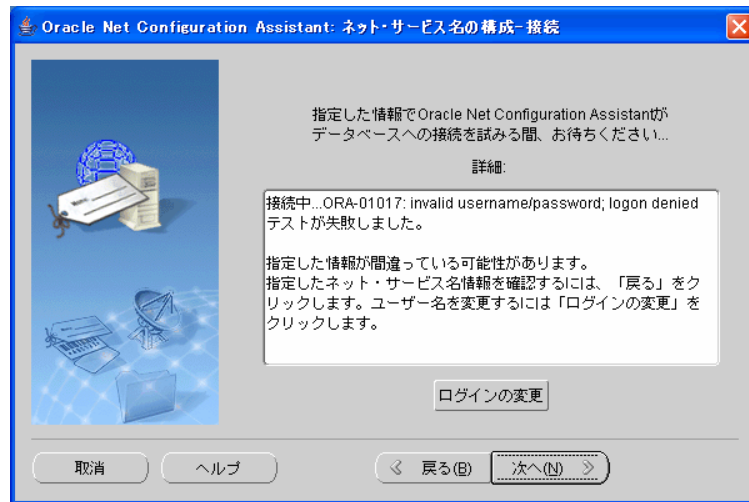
Oracle Net Configuration Assistant: ネット・サービス名の構成- 接続

指定した情報でOracle Net Configuration Assistantがデータベースへの接続を試みる間、お待ちください...

詳細:

接続中...ORA-01017: invalid username/password; logon denied
テストが失敗しました。

指定した情報が間違っている可能性があります。
指定したネット・サービス名情報を確認するには、「戻る」をクリックします。ユーザー名を変更するには「ログインの変更」をクリックします。

ログインの変更

取消

ヘルプ

《 戻る(B)

次へ(N) 》